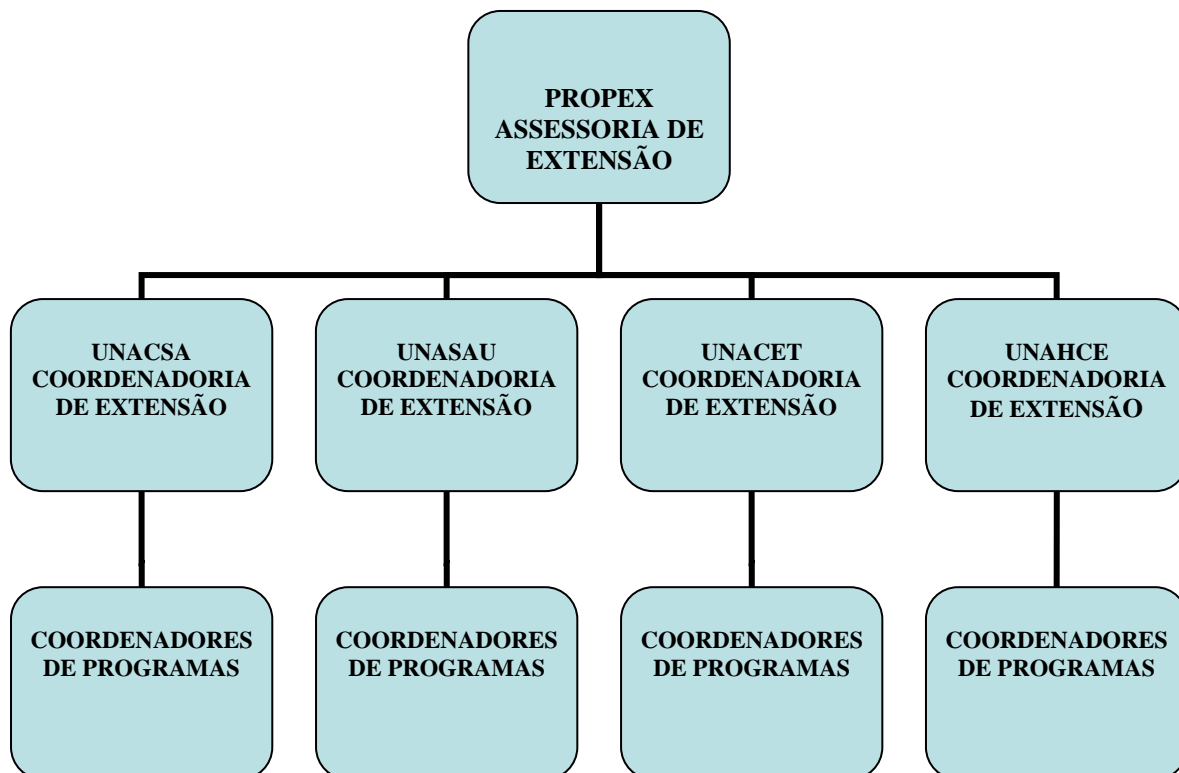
PROPEX
ASSESSORIA DE EXTENSÃO

UNACSA
COORDENADORIA DE EXTENSÃO

UNASAU
COORDENADORIA DE EXTENSÃO

UNACET
COORDENADORIA DE EXTENSÃO

UNAHCE
COORDENADORIA DE EXTENSÃO

COORDENADORES DE PROGRAMAS

COORDENADORES DE PROGRAMAS

COORDENADORES DE PROGRAMAS

COORDENADORES DE PROGRAMAS